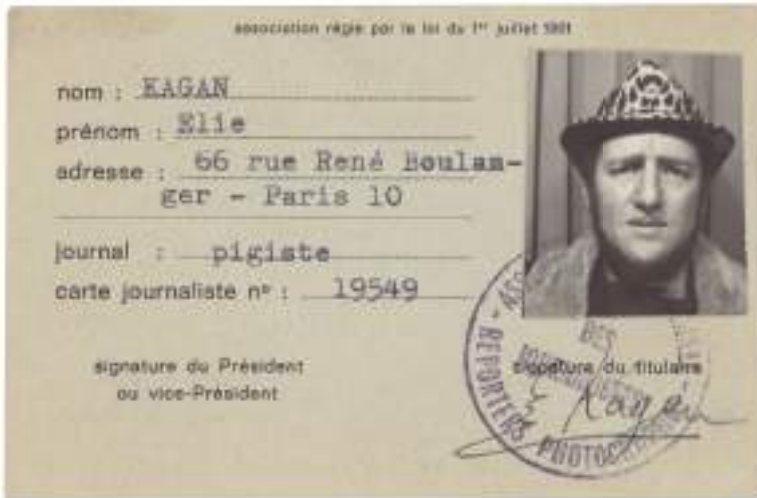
association régie par la loi du 1er juillet 1901

nom : KAGAN
prénom : Elie
adresse : 66 rue René Boulanger - Paris 10

journal : pigiste
carte journaliste no : 19549

signature du Président
ou vice-Président

signature du titulaire

DES
REPORTERS
PHOTOG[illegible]

Kagan